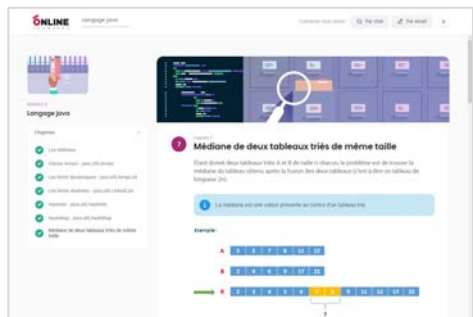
ONLINE

Langage Java

Contactez mon tuteur

Par chat

Par email

Module 3

Langage Java

Chapitres

Les tableaux

Classe Arrays - java.util.Arrays

Les listes dynamiques - java.util.ArrayList

Les listes chaînées - java.util.LinkedList

Hashset - java.util.HashSet

HashMap - java.util.HashMap

Médiane de deux tableaux triés de même taille

Chapitre 7

7

Médiane de deux tableaux triés de même taille

Étant donné deux tableaux triés A et B de taille n chacun, le problème est de trouver la médiane du tableau obtenu après la fusion des deux tableaux (c'est à dire un tableau de longueur 2n).

La médiane est une valeur présente au centre d'un tableau trié.

Exemple :

A

B

C